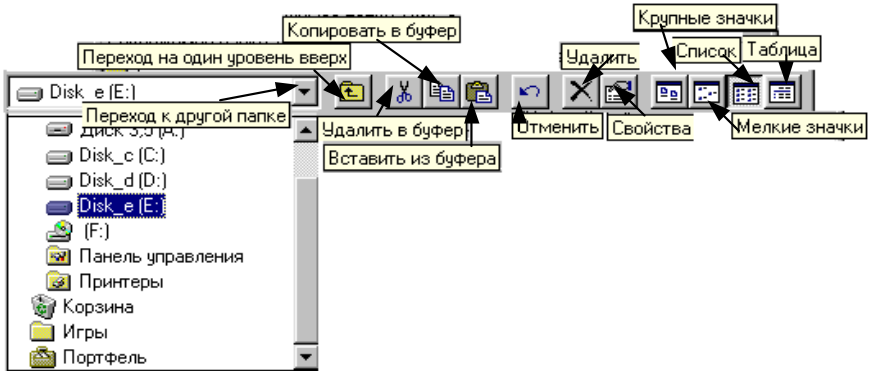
Копировать в буфер
Крупные значки
Переход на один уровень вверх
Удалить
Список
Таблица
Disk_e (E:)
Переход к другой папке
Диск 3,5 (A:)
Disk_c (C:)
Disk_d (D:)
Disk_e (E:)
(F:)
Панель управления
Принтеры
Корзина
Игры
Портфель
Удалить в буфер
Вставить из буфера
Отменить
Свойства
Мелкие значки